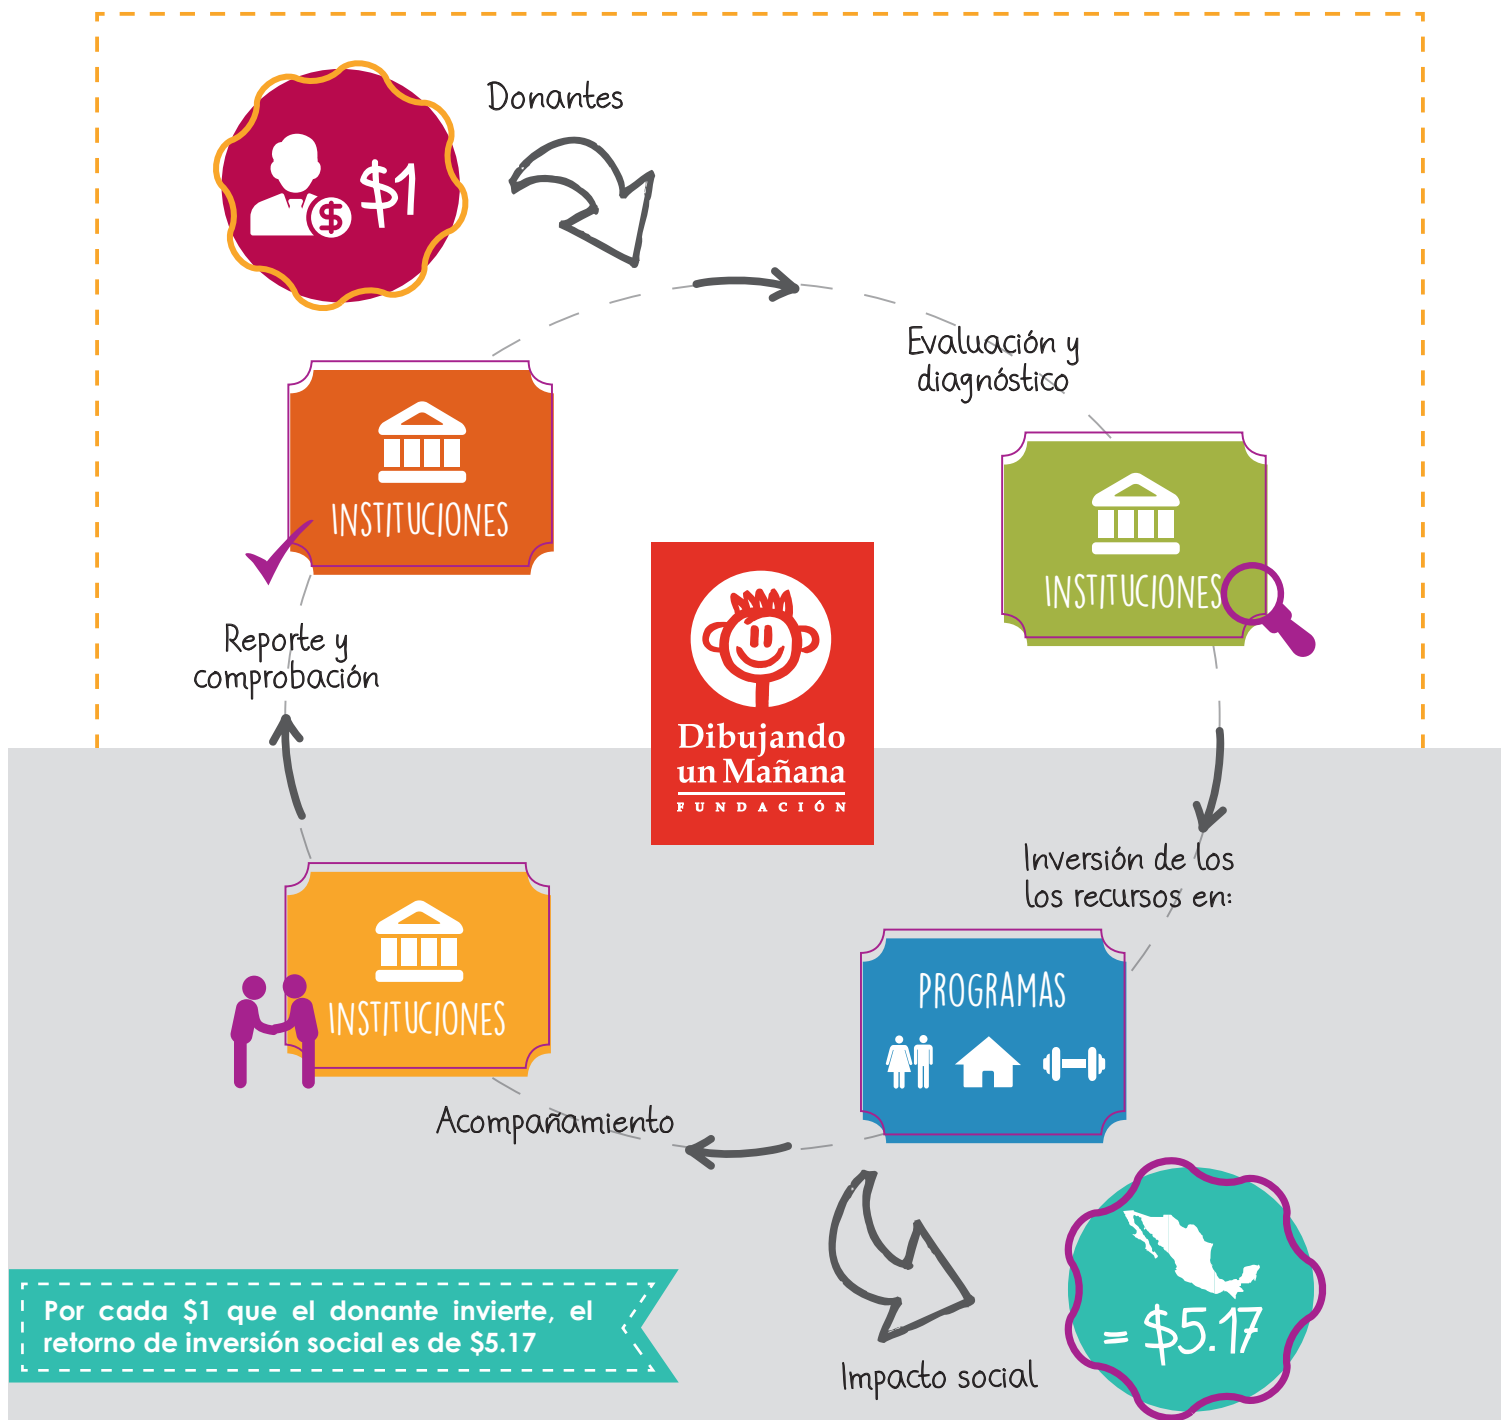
$1

Donantes

Evaluación y diagnóstico

INSTITUCIONES

INSTITUCIONES

Reporte y comprobación

Dibujando un Mañana
FUNDACIÓN

Inversión de los los recursos en:

PROGRAMAS

INSTITUCIONES

Acompañamiento

Por cada $1 que el donante invierte, el retorno de inversión social es de $5.17

Impacto social

= $5.17